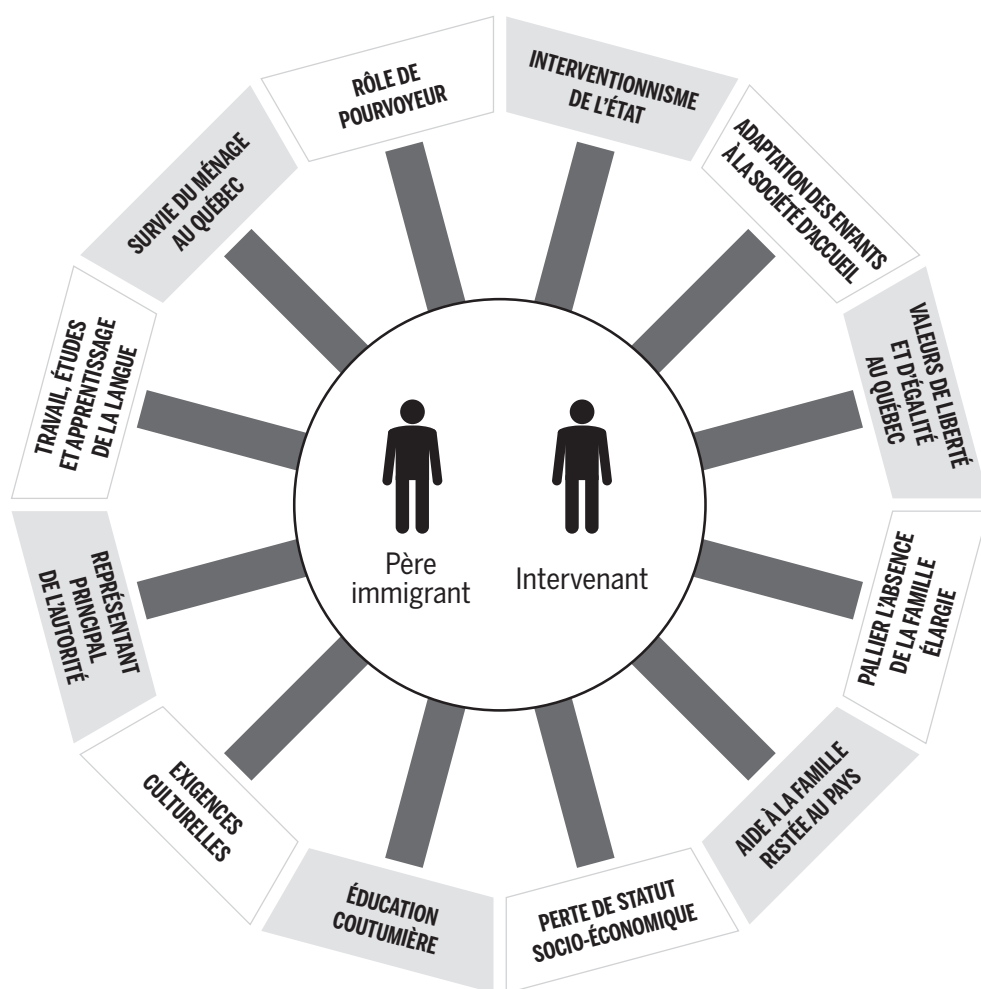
Père immigrant

Intervenant

RÔLE DE POURVOYEUR

INTERVENTIONNISME DE L'ÉTAT

ADAPTATION DES ENFANTS À LA SOCIÉTÉ D'ACCUEIL

VALEURS DE LIBERTÉ ET D'ÉGALITÉ AU QUÉBEC

PALLIER L'ABSENCE DE LA FAMILLE ÉLARGIE

AIDE À LA FAMILLE RESTÉE AU PAYS

PERTE DE STATUT SOCIO-ÉCONOMIQUE

ÉDUCATION COUTUMIÈRE

EXIGENCES CULTURELLES

REPRÉSENTANT PRINCIPAL DE L'AUTORITÉ

TRAVAIL, ÉTUDES ET APPRENTISSAGE DE LA LANGUE

SURVIE DU MÉNAGE AU QUÉBEC